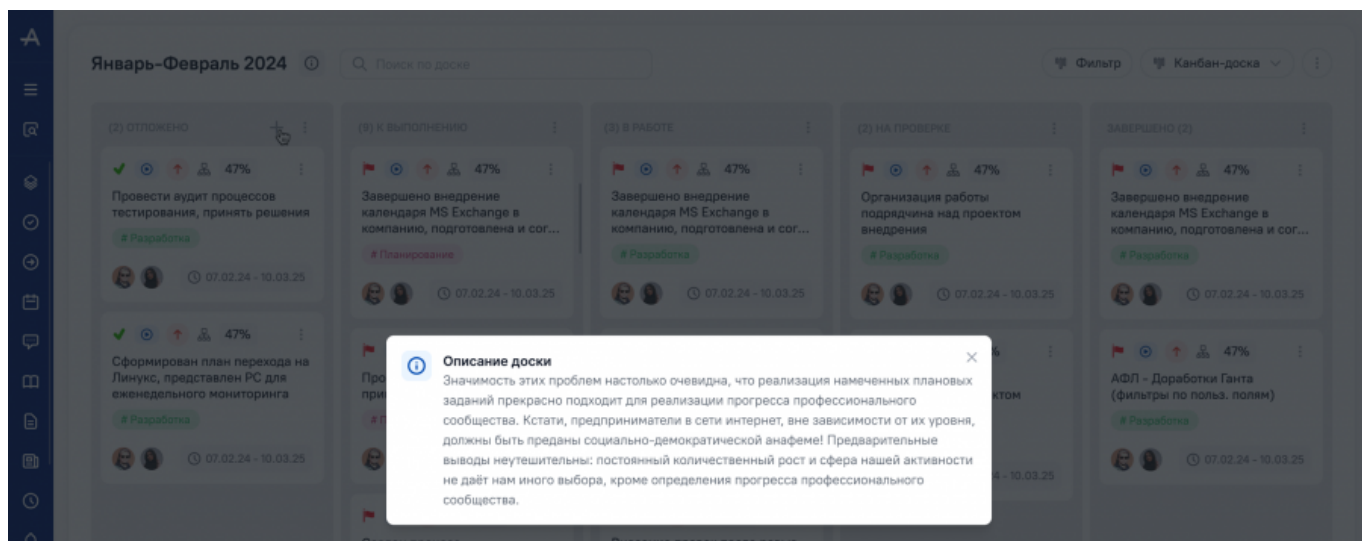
Январь-Февраль 2024

Поиск по доске

Фильтр

Канбан-доска

(2) ОТЛОЖЕНО

47%

Провести аудит процессов тестирования, принять решения

# Разработка

07.02.24 - 10.03.25

47%

Сформирован план перехода на Линукс, представлен PC для еженедельного мониторинга

# Разработка

07.02.24 - 10.03.25

(9) К ВЫПОЛНЕНИЮ

47%

Завершено внедрение календаря MS Exchange в компанию, подготовлена и сог...

# Планирование

07.02.24 - 10.03.25

Про
при
# П

(3) В РАБОТЕ

47%

Завершено внедрение календаря MS Exchange в компанию, подготовлена и сог...

# Разработка

07.02.24 - 10.03.25

(2) НА ПРОВЕРКЕ

47%

Организация работы подрядчика над проектом внедрения

# Разработка

07.02.24 - 10.03.25

%
ктом
4 - 10.03.25

ЗАВЕРШЕНО (2)

47%

Завершено внедрение календаря MS Exchange в компанию, подготовлена и сог...

# Разработка

07.02.24 - 10.03.25

47%

АФЛ - Доработки Ганта (фильтры по польз. полям)

# Разработка

07.02.24 - 10.03.25

Описание доски

Значимость этих проблем настолько очевидна, что реализация намеченных плановых заданий прекрасно подходит для реализации прогресса профессионального сообщества. Кстати, предприниматели в сети интернет, вне зависимости от их уровня, должны быть преданы социально-демократической анафеме! Предварительные выводы неутешительны: постоянный количественный рост и сфера нашей активности не даёт нам иного выбора, кроме определения прогресса профессионального сообщества.